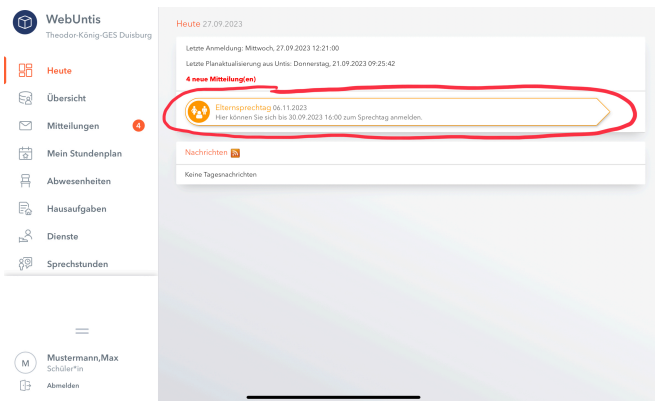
WebUntis
Theodor-König-GES Duisburg

Heute
Übersicht
Mitteilungen 4
Mein Stundenplan
Abwesenheiten
Hausaufgaben
Dienste
Sprechstunden

M Mustermann,Max
Schüler*in
Abmelden

Heute 27.09.2023

Letzte Anmeldung: Mittwoch, 27.09.2023 12:21:00

Letzte Planaktualisierung aus Untis: Donnerstag, 21.09.2023 09:25:42

4 neue Mitteilung(en)

Elternsprechtag 06.11.2023
Hier können Sie sich bis 30.09.2023 16:00 zum Sprechtag anmelden.

Nachrichten

Keine Tagesnachrichten